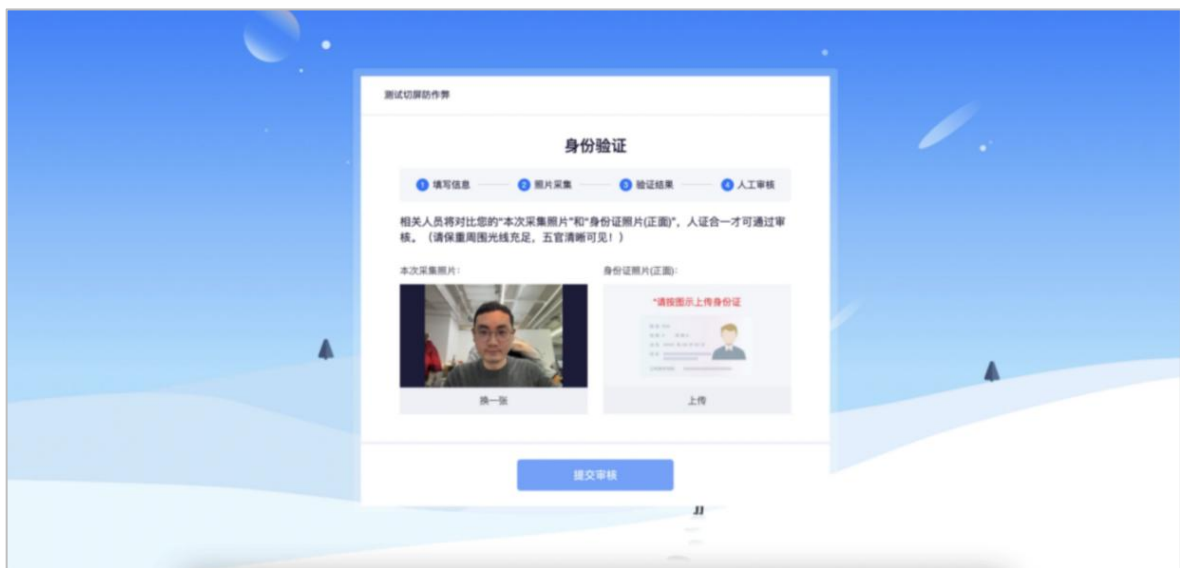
测试切屏防作弊

身份验证

1 填写信息 2 照片采集 3 验证结果 4 人工审核

相关人员将对比您的"本次采集照片"和"身份证照片(正面)"，人证合一才可通过审核。（请保重周围光线充足，五官清晰可见！）

本次采集照片：

身份证照片(正面)：

*请按图示上传身份证

换一张

上传

提交审核